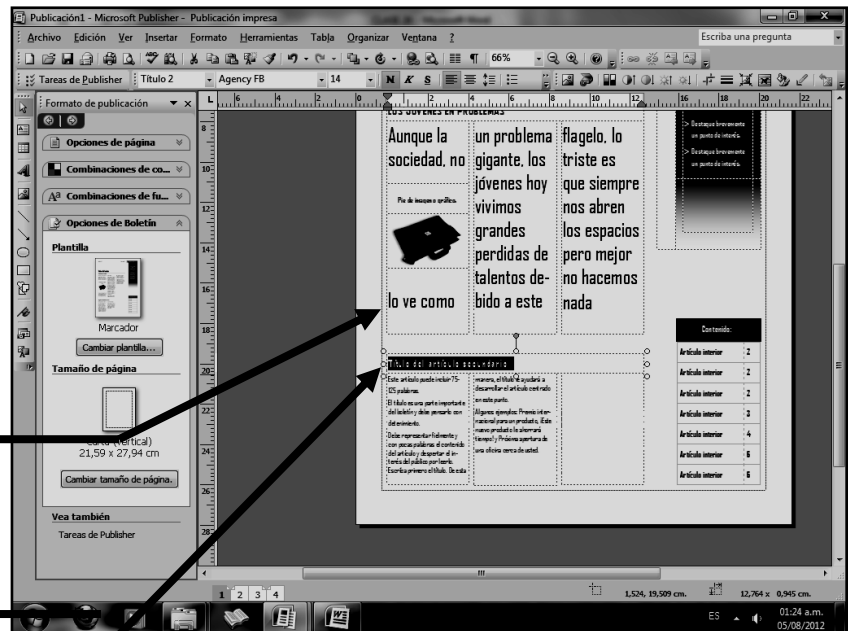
Publicación1 - Microsoft Publisher - Publicación impresa

Archivo Edición Ver Insertar Formato Herramientas Tabla Organizar Ventana ?

Escriba una pregunta

66%

Tareas de Publisher | Título 2 | Agency FB | 14 | N K S

Formato de publicación

Opciones de página

Combinaciones de co...

Combinaciones de fu...

Opciones de Boletín

Plantilla

Marcador

Cambiar plantilla...

Tamaño de página

Carta (vertical)
21,59 x 27,94 cm

Cambiar tamaño de página...

Vea también

Tareas de Publisher

LOS JÓVENES EN PROBLEMAS

Aunque la sociedad, no

Pie de imagen o gráfico.

lo ve como

un problema gigante, los jóvenes hoy vivimos grandes perdidas de talentos debido a este

flagelo, lo triste es que siempre nos abren los espacios pero mejor no hacemos nada

> Destaque brevemente un punto de interés.

> Destaque brevemente un punto de interés.

Contenido:

| Artículo interior | 2 |
|---|---|
| Artículo interior | 2 |
| Artículo interior | 2 |
| Artículo interior | 3 |
| Artículo interior | 4 |
| Artículo interior | 5 |
| Artículo interior | 6 |

Título del artículo secundario

Este artículo puede incluir 75-125 palabras.

El título es una parte importante del boletín y debe pensarlo con detenimiento.

Debe representar fielmente y con pocas palabras el contenido del artículo y despertar el interés del público por leerlo. Escriba primero el título. De esta

manera, el título le ayudará a desarrollar el artículo centrado en este punto.

Algunos ejemplos: Premio internacional para un producto, Este nuevo producto le ahorrará tiempo! y Próxima apertura de una oficina cerca de usted.

1 2 3 4

1,524, 19,509 cm.

12,764 x 0,945 cm.

ES

01:24 a.m.
05/08/2012